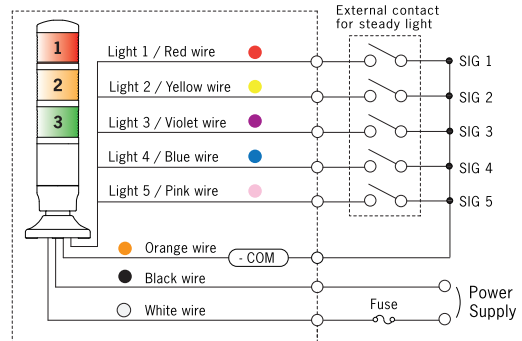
1
2
3

External contact
for steady light

Light 1 / Red wire
Light 2 / Yellow wire
Light 3 / Violet wire
Light 4 / Blue wire
Light 5 / Pink wire

SIG 1
SIG 2
SIG 3
SIG 4
SIG 5

Orange wire
- COM
Black wire
White wire
Fuse
Power
Supply